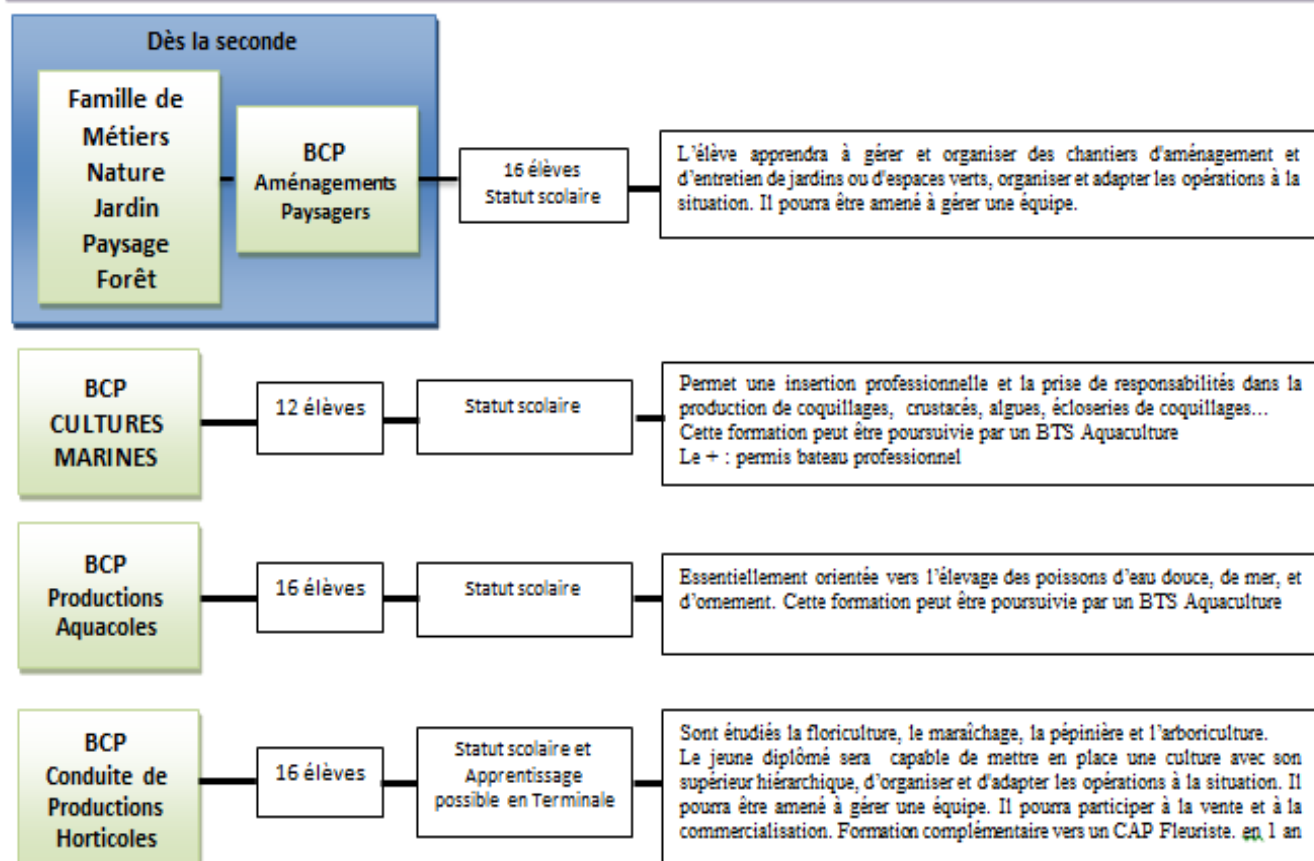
Dès la seconde

Famille de Métiers Nature Jardin Paysage Forêt

BCP Aménagements Paysagers

16 élèves Statut scolaire

L'élève apprendra à gérer et organiser des chantiers d'aménagement et d'entretien de jardins ou d'espaces verts, organiser et adapter les opérations à la situation. Il pourra être amené à gérer une équipe.

BCP CULTURES MARINES

12 élèves

Statut scolaire

Permet une insertion professionnelle et la prise de responsabilités dans la production de coquillages, crustacés, algues, écloseries de coquillages…
Cette formation peut être poursuivie par un BTS Aquaculture
Le + : permis bateau professionnel

BCP Productions Aquacoles

16 élèves

Statut scolaire

Essentiellement orientée vers l'élevage des poissons d'eau douce, de mer, et d'ornement. Cette formation peut être poursuivie par un BTS Aquaculture

BCP Conduite de Productions Horticoles

16 élèves

Statut scolaire et Apprentissage possible en Terminale

Sont étudiés la floriculture, le maraîchage, la pépinière et l'arboriculture.
Le jeune diplômé sera capable de mettre en place une culture avec son supérieur hiérarchique, d'organiser et d'adapter les opérations à la situation. Il pourra être amené à gérer une équipe. Il pourra participer à la vente et à la commercialisation. Formation complémentaire vers un CAP Fleuriste. en 1 an